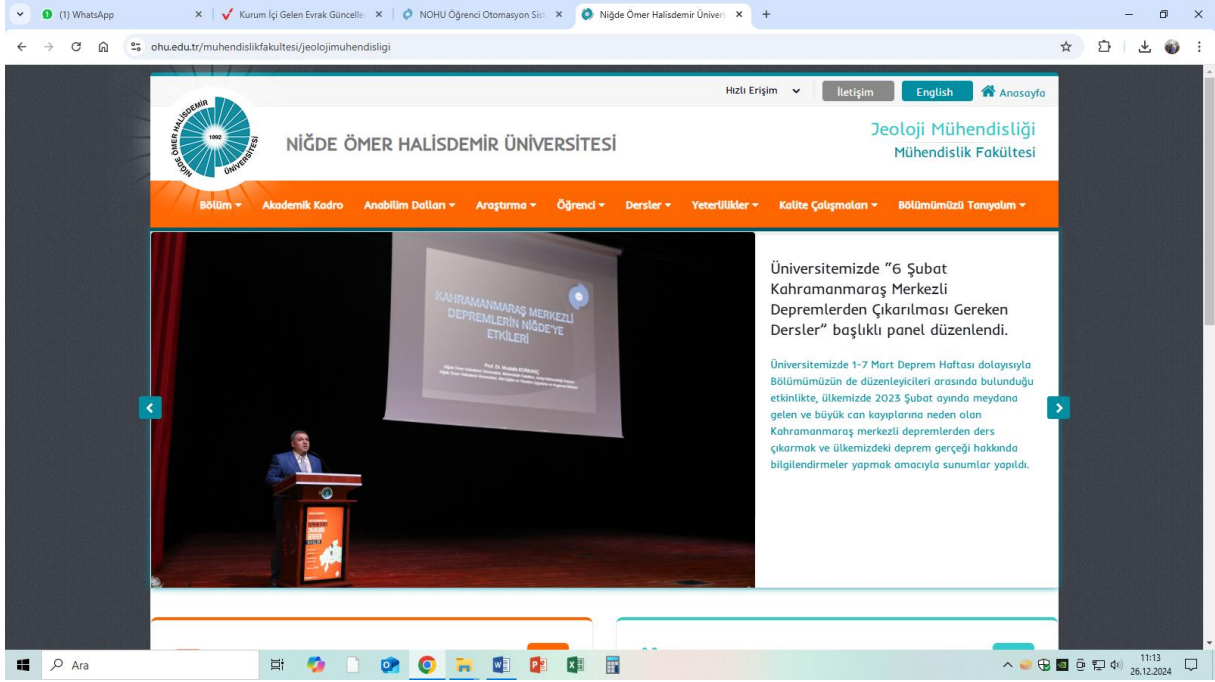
(1) WhatsApp
Kurum İçi Gelen Evrak Güncelle
NOHU Öğrenci Otomasyon Sist
Niğde Ömer Halisdemir Üniver
ohu.edu.tr/muhendislikfakultesi/jeolojimuhendisligi

Hızlı Erişim İletişim English Anasayfa

NİĞDE ÖMER HALİSDEMİR ÜNİVERSİTESİ 1992

NİĞDE ÖMER HALİSDEMİR ÜNİVERSİTESİ

Jeoloji Mühendisliği
Mühendislik Fakültesi

Bölüm Akademik Kadro Anabilim Dalları Araştırma Öğrenci Dersler Yeterlilikler Kalite Çalışmaları Bölümümüzü Tanıyalım

KAHRAMANMARAŞ MERKEZLİ DEPREMLERİN NİĞDE'YE ETKİLERİ

Prof. Dr. Mustafa KORKANÇ

Üniversitemizde "6 Şubat Kahramanmaraş Merkezli Depremlerden Çıkarılması Gereken Dersler" başlıklı panel düzenlendi.

Üniversitemizde 1-7 Mart Deprem Haftası dolayısıyla Bölümümüzün de düzenleyicileri arasında bulunduğu etkinlikte, ülkemizde 2023 Şubat ayında meydana gelen ve büyük can kayıplarına neden olan Kahramanmaraş merkezli depremlerden ders çıkarmak ve ülkemizdeki deprem gerçeği hakkında bilgilendirmeler yapmak amacıyla sunumlar yapıldı.

Ara
11:13
26.12.2024